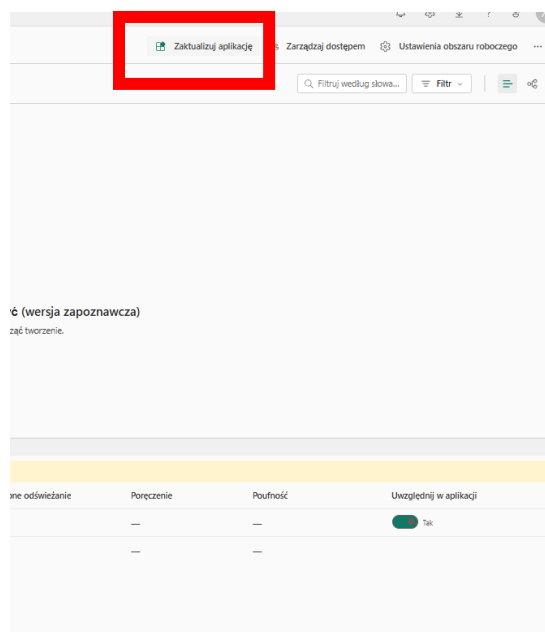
Zaktualizuj aplikację
Zarządzaj dostępem
Ustawienia obszaru roboczego
...

Filtruj według słowa...
Filtr

ć (wersja zapoznawcza)
ząć tworzenie.

| one odświeżanie | Poręczenie | Poufność | Uwzględnij w aplikacji |
|---|---|---|---|
| | — | — | Tak |
| | — | — | |